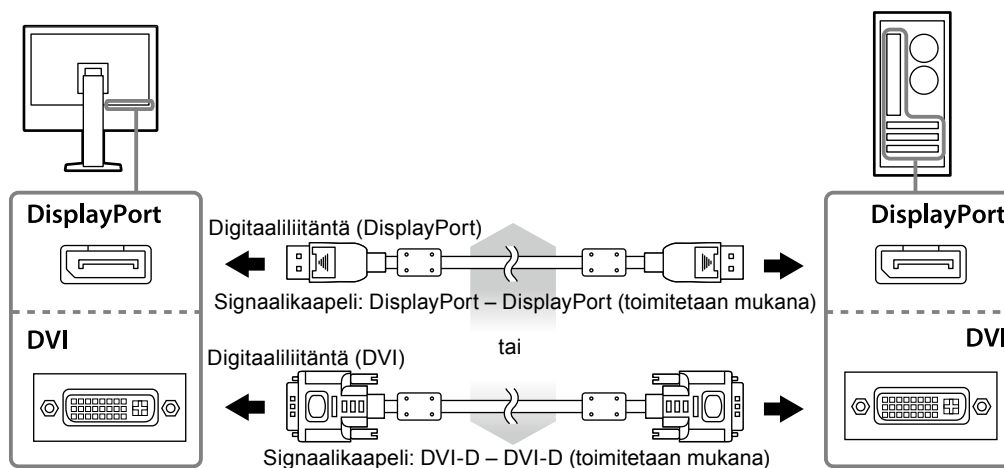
DisplayPort

DVI

Digitaaliliitäntä (DisplayPort)

Signaalikaapeli: DisplayPort – DisplayPort (toimitetaan mukana)

tai

Digitaaliliitäntä (DVI)

Signaalikaapeli: DVI-D – DVI-D (toimitetaan mukana)

DisplayPort

DVI